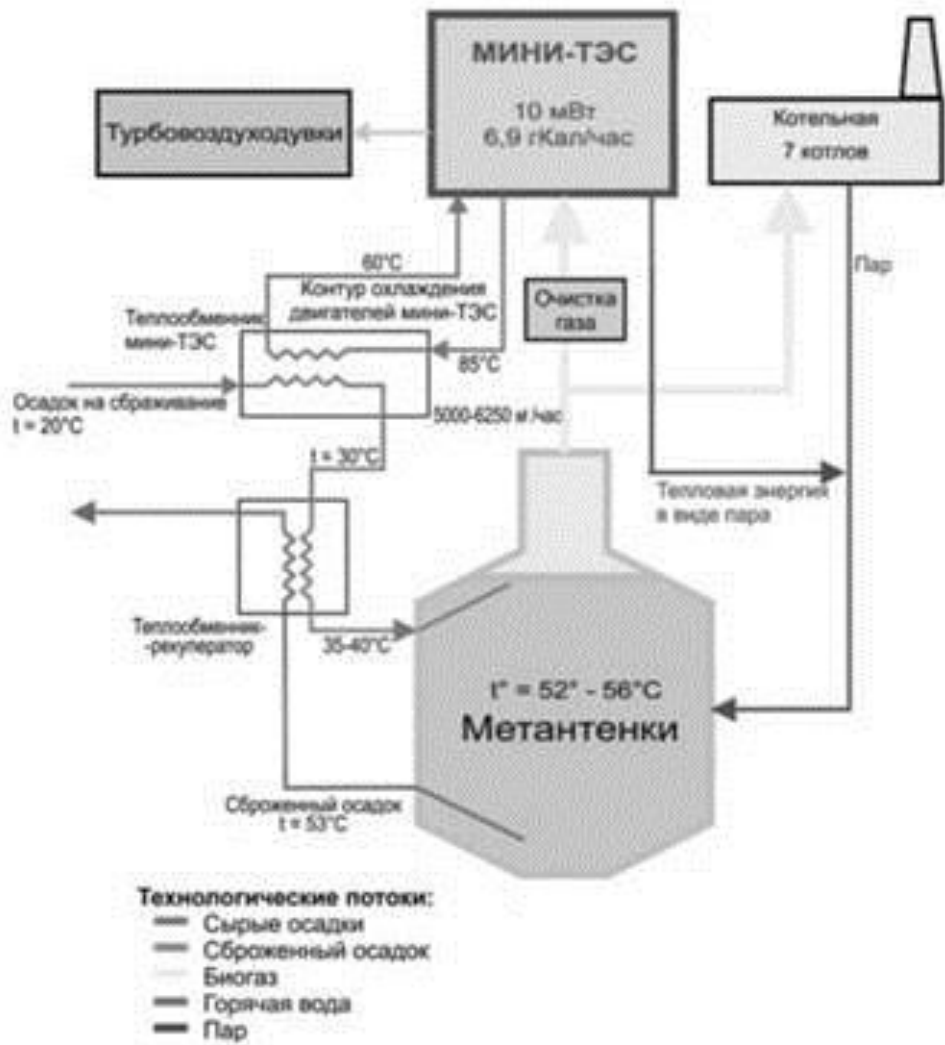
МИНИ-ТЭС

10 мВт
6,9 гКал/час

Турбовоздуходувки

Котельная
7 котлов

60°С

Контур охлаждения двигателей мини-ТЭС

Теплообменник мини-ТЭС

Очистка газа

Пар

85°С

Осадок на сбраживание
t = 20°С

5000-6250 м /час

t = 30°С

Тепловая энергия в виде пара

Теплообменник-рекуператор

35-40°С

t° = 52° - 56°С
Метантенки

Сброженный осадок
t = 53°С

Технологические потоки:
Сырые осадки
Сброженный осадок
Биогаз
Горячая вода
Пар